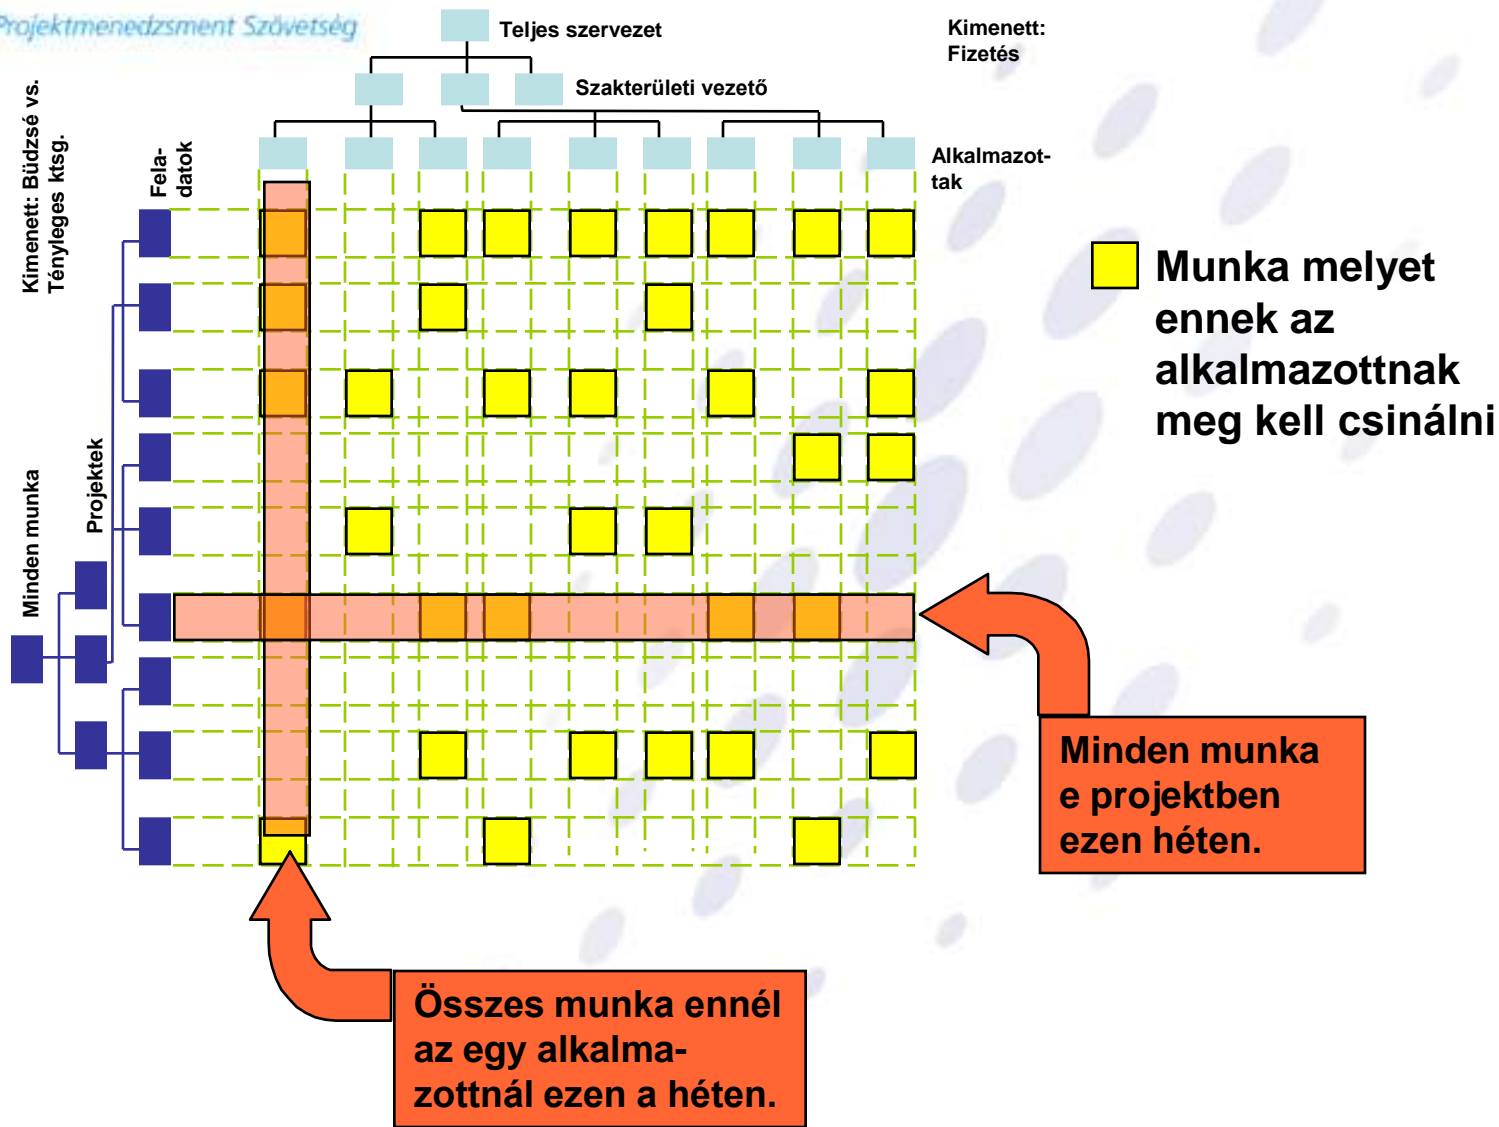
Projektmenedzsment Szövetség

Teljes szervezet

Kimenett: Fizetés

Szakterületi vezető

Alkalmazottak

Kimenett: Büdzsé vs. Tényleges ktsg.

Feladatok

Projektek

Minden munka

Munka melyet ennek az alkalmazottnak meg kell csinálni

Minden munka e projektben ezen héten.

Összes munka ennél az egy alkalmazottnál ezen a héten.